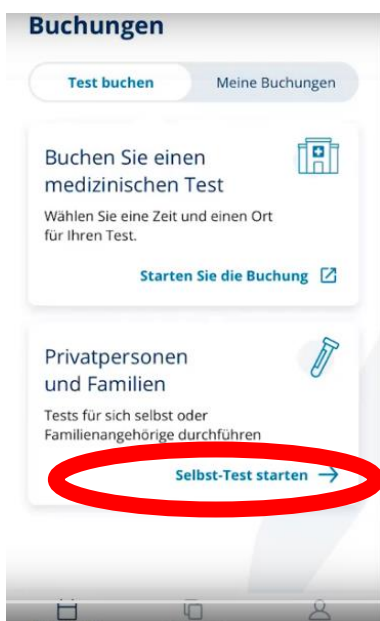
Buchungen

Test buchen

Meine Buchungen

Buchen Sie einen medizinischen Test

Wählen Sie eine Zeit und einen Ort für Ihren Test.

Starten Sie die Buchung

Privatpersonen und Familien

Tests für sich selbst oder Familienangehörige durchführen

Selbst-Test starten →